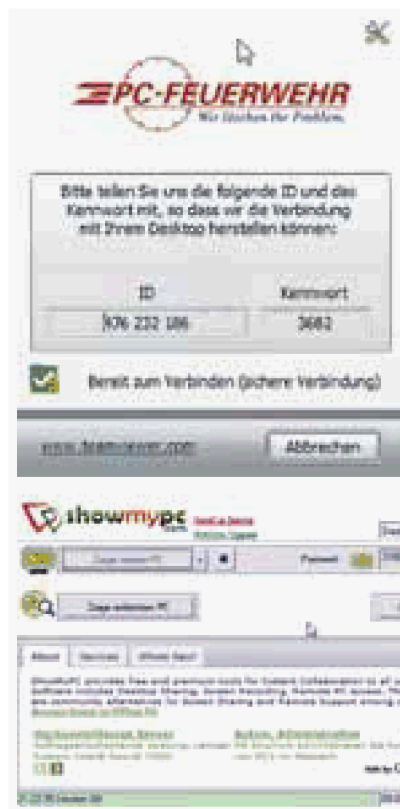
PC-FEUERWEHR

Wir löschen Ihr Problem.

Bitte teilen Sie uns die folgende ID und das Kennwort mit, so dass wir die Verbindung mit Ihrem Desktop herstellen können:

| ID | Kennwort |
|---|---|
| 976 232 186 | 3682 |

Bereit zum Verbinden (sichere Verbindung)

www.teamviewer.com

Abbrechen

showmypc

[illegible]

Password

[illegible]

About

ShowMyPC provides free and premium tools for Instant Collaboration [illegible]

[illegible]